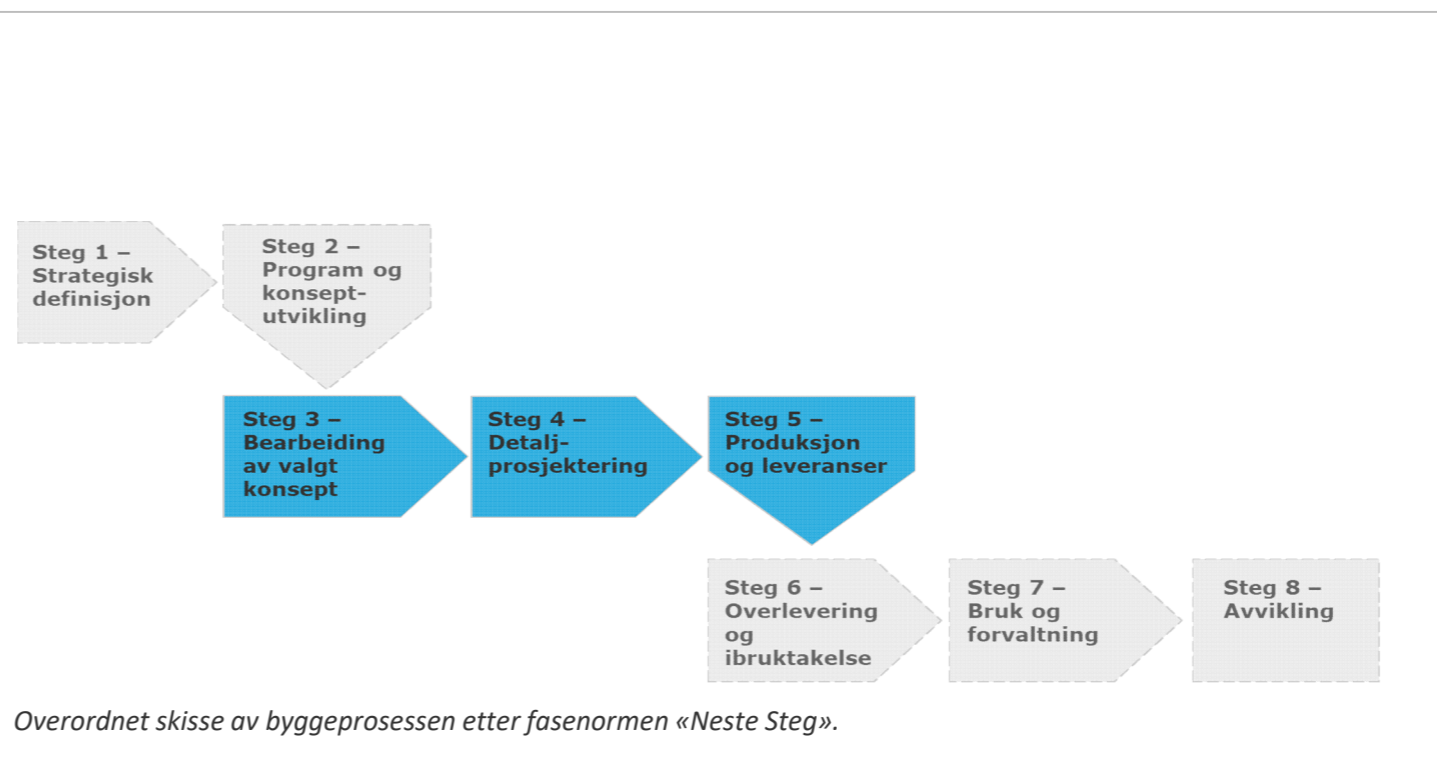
Steg 1 – Strategisk definisjon

Steg 2 – Program og konseptutvikling

Steg 3 – Bearbeiding av valgt konsept

Steg 4 – Detaljprosjektering

Steg 5 – Produksjon og leveranser

Steg 6 – Overlevering og ibruktakelse

Steg 7 – Bruk og forvaltning

Steg 8 – Avvikling

Overordnet skisse av byggeprosessen etter fasenormen «Neste Steg».